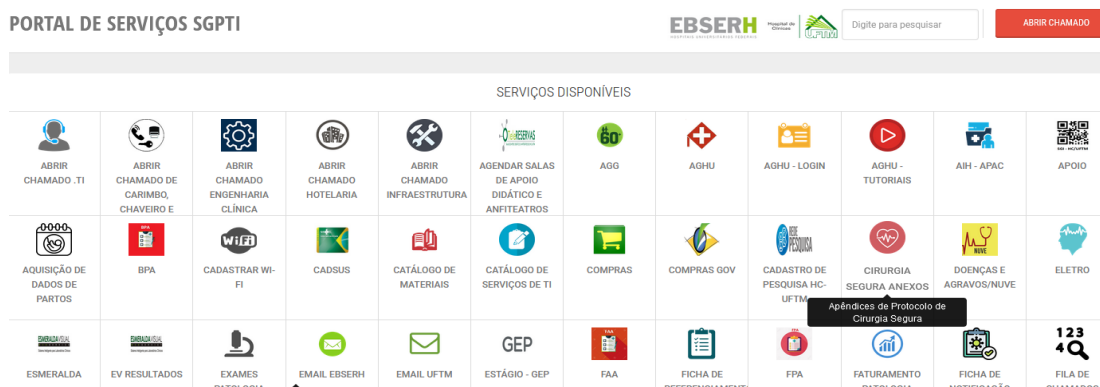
PORTAL DE SERVIÇOS SGPTI

EBSERH Hospital de Clínicas UFTM

Digite para pesquisar

ABRIR CHAMADO

SERVIÇOS DISPONÍVEIS

ABRIR CHAMADO .TI

ABRIR CHAMADO DE CARIMBO, CHAVEIRO E

ABRIR CHAMADO ENGENHARIA CLÍNICA

ABRIR CHAMADO HOTELARIA

ABRIR CHAMADO INFRAESTRUTURA

AGENDAR SALAS DE APOIO DIDÁTICO E ANFITEATROS

AGG

AGHU

AGHU - LOGIN

AGHU - TUTORIAIS

AIH - APAC

APOIO

AQUISIÇÃO DE DADOS DE PARTOS

BPA

CADASTRAR WI-FI

CADSUS

CATÁLOGO DE MATERIAIS

CATÁLOGO DE SERVIÇOS DE TI

COMPRAS

COMPRAS GOV

CADASTRO DE PESQUISA HC-UFTM

CIRURGIA SEGURA ANEXOS

Apêndices de Protocolo de Cirurgia Segura

DOENÇAS E AGRAVOS/NUVE

ELETRO

ESMERALDA

EV RESULTADOS

EXAMES PATOLOGIA

EMAIL EBSERH

EMAIL UFTM

GEP

ESTÁGIO - GEP

FAA

FICHA DE REFERENCIAMENTO

FPA

FATURAMENTO PATOLOGIA

FICHA DE NOTIFICAÇÃO

1 2 3 4

FILA DE CHAMADOS